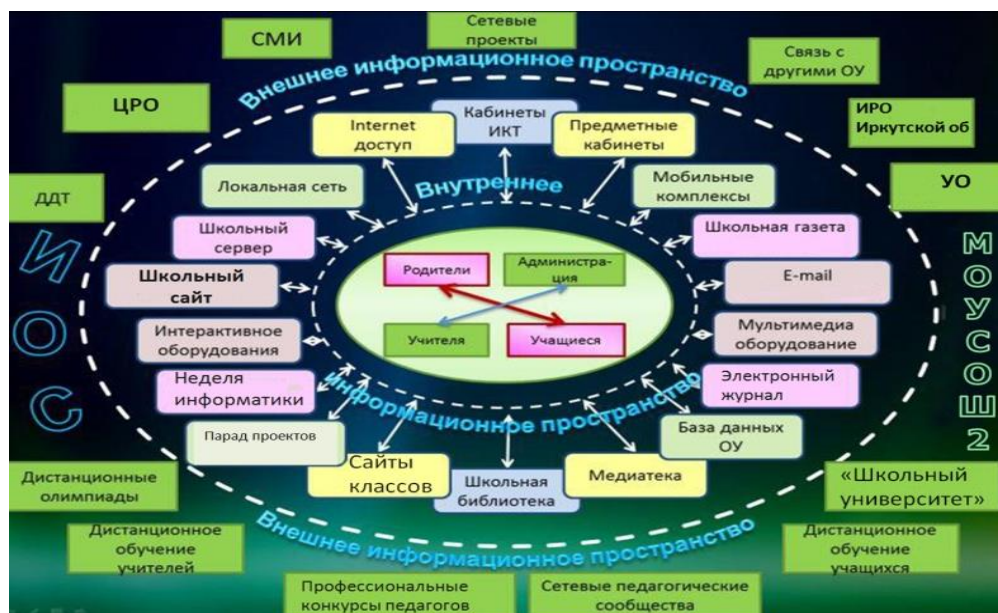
СМИ

Сетевые проекты

Связь с другими ОУ

Внешнее информационное пространство

ЦРО

ИРО Иркутской об

ДДТ

УО

Кабинеты ИКТ

Internet доступ

Предметные кабинеты

Локальная сеть

Внутреннее

Мобильные комплексы

Школьный сервер

Школьная газета

Школьный сайт

E-mail

Родители

Администрация

Учителя

Учащиеся

Интерактивное оборудования

Мультимедиа оборудование

Неделя информатики

Электронный журнал

информационное пространство

Парад проектов

База данных ОУ

Сайты классов

Школьная библиотека

Медиатека

ИОС

МОУСОШ 2

Дистанционные олимпиады

«Школьный университет»

Внешнее информационное пространство

Дистанционное обучение учителей

Дистанционное обучение учащихся

Профессиональные конкурсы педагогов

Сетевые педагогические сообщества